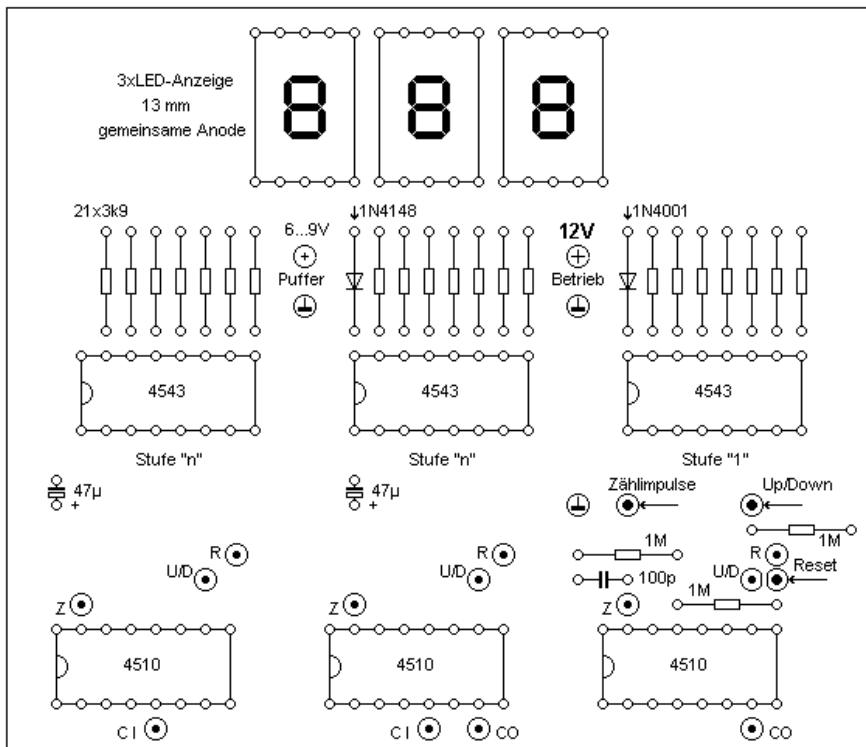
3xLED-Anzeige
13 mm
gemeinsame Anode

8 8 8

21x3k9

6...9V
Puffer

1N4148

12V
Betrieb

1N4001

4543

4543

4543

Stufe "n"

Stufe "n"

Stufe "1"

47µ
+

47µ
+

Zählimpulse

Up/Down

1M

1M

100p

R

Reset

U/D

1M

Z

R

U/D

Z

R

U/D

Z

4510

4510

4510

C I

C I

CO

CO